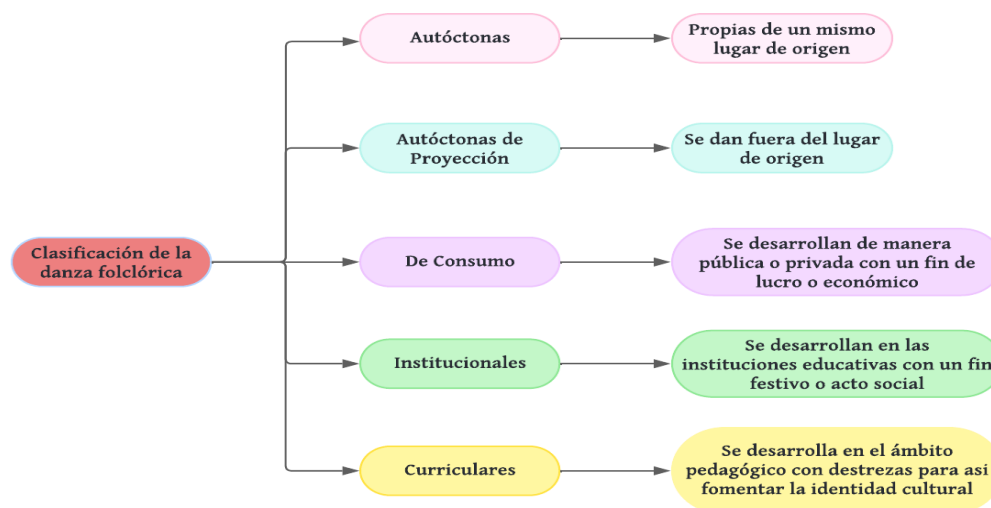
Clasificación de la danza folclórica

Autóctonas

Propias de un mismo lugar de origen

Autóctonas de Proyección

Se dan fuera del lugar de origen

De Consumo

Se desarrollan de manera pública o privada con un fin de lucro o económico

Institucionales

Se desarrollan en las instituciones educativas con un fin festivo o acto social

Curriculares

Se desarrolla en el ámbito pedagógico con destrezas para asi fomentar la identidad cultural